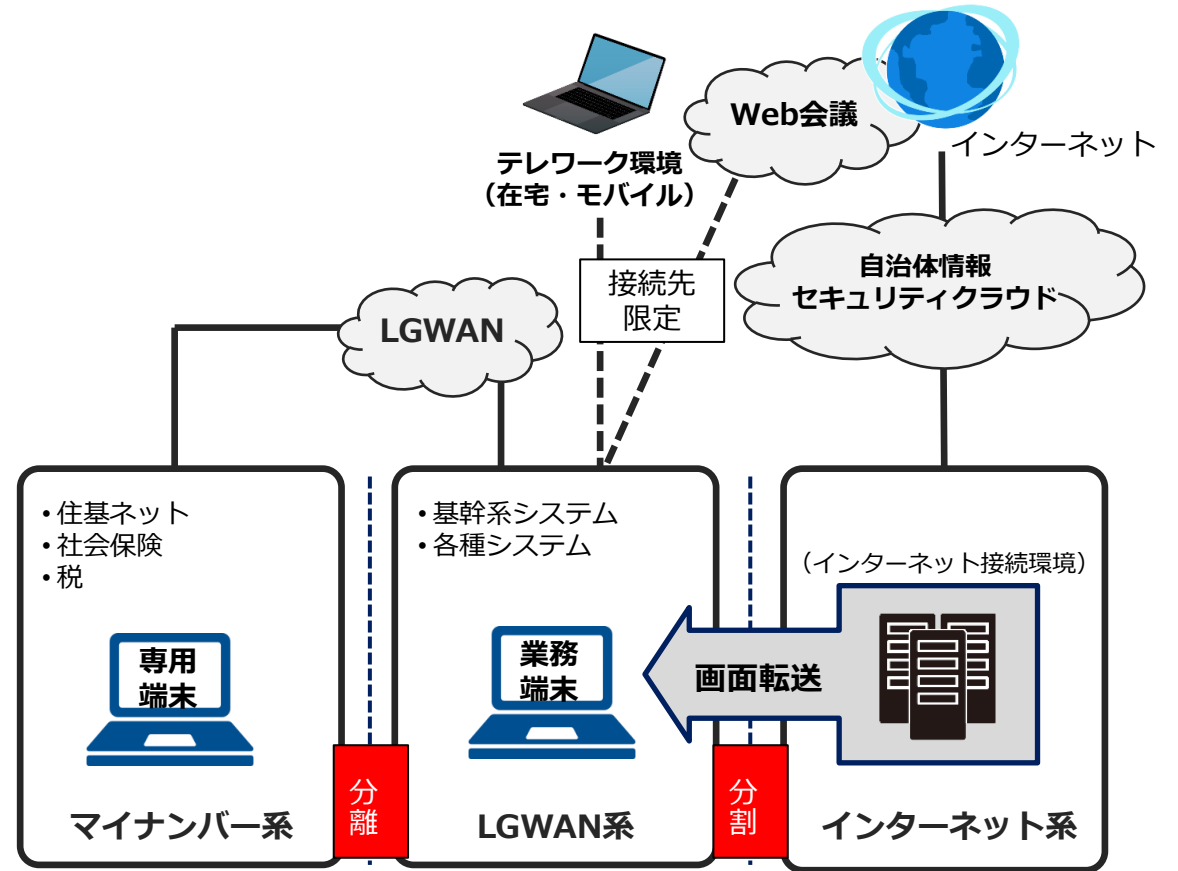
Web会議

インターネット

テレワーク環境
（在宅・モバイル）

接続先
限定

自治体情報
セキュリティクラウド

LGWAN

• 住基ネット
• 社会保険
• 税

専用
端末

マイナンバー系

分
離

• 基幹系システム
• 各種システム

業務
端末

LGWAN系

分
割

（インターネット接続環境）

画面転送

インターネット系